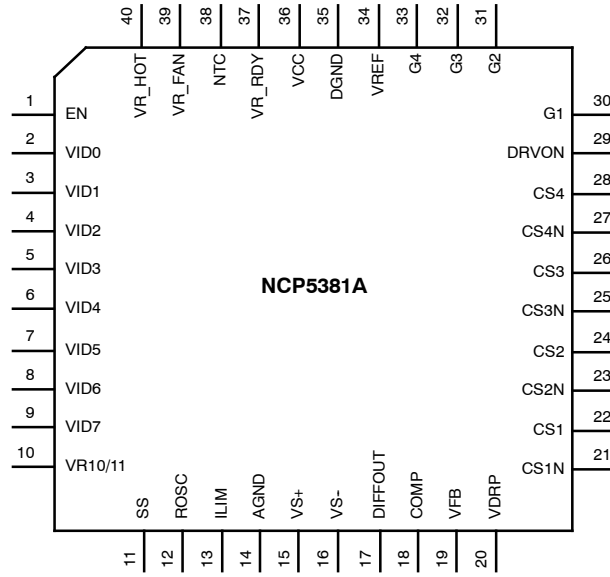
40 39 38 37 36 35 34 33 32 31

VR_HOT VR_FAN NTC VR_RDY VCC DGND VREF G4 G3 G2

1 EN
2 VID0
3 VID1
4 VID2
5 VID3
6 VID4
7 VID5
8 VID6
9 VID7
10 VR10/11

NCP5381A

G1 30
DRVON 29
CS4 28
CS4N 27
CS3 26
CS3N 25
CS2 24
CS2N 23
CS1 22
CS1N 21

SS ROSC ILIM AGND VS+ VS- DIFFOUT COMP VFB VDRP

11 12 13 14 15 16 17 18 19 20